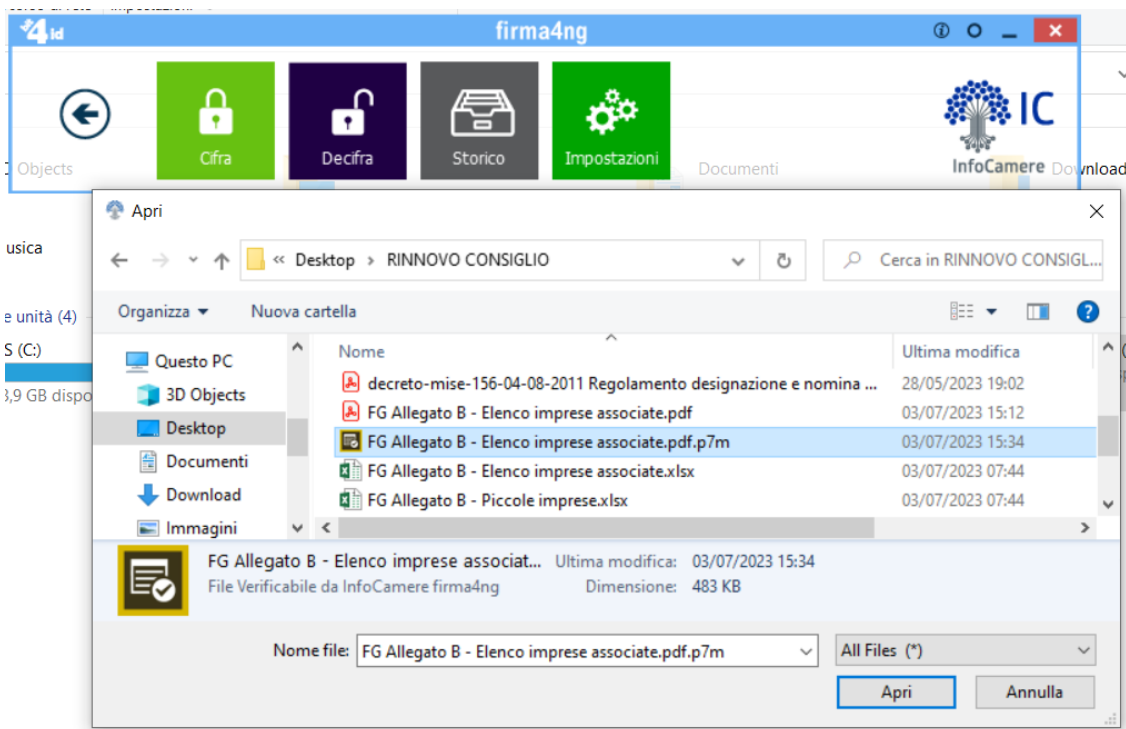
4id firma4ng

Cifra
Decifra
Storico
Impostazioni

IC InfoCamere

Objects
Documenti
Download

Apri

« Desktop › RINNOVO CONSIGLIO
Cerca in RINNOVO CONSIGL...

Organizza ▾
Nuova cartella

usica
e unità (4)
S (C:)
3,9 GB dispo

Questo PC
3D Objects
Desktop
Documenti
Download
Immagini

| Nome | Ultima modifica |
|---|---|
| decreto-mise-156-04-08-2011 Regolamento designazione e nomina ... | 28/05/2023 19:02 |
| FG Allegato B - Elenco imprese associate.pdf | 03/07/2023 15:12 |
| FG Allegato B - Elenco imprese associate.pdf.p7m | 03/07/2023 15:34 |
| FG Allegato B - Elenco imprese associate.xlsx | 03/07/2023 07:44 |
| FG Allegato B - Piccole imprese.xlsx | 03/07/2023 07:44 |

FG Allegato B - Elenco imprese associat... Ultima modifica: 03/07/2023 15:34
File Verificabile da InfoCamere firma4ng Dimensione: 483 KB

Nome file: FG Allegato B - Elenco imprese associate.pdf.p7m
All Files (*)

Apri
Annulla